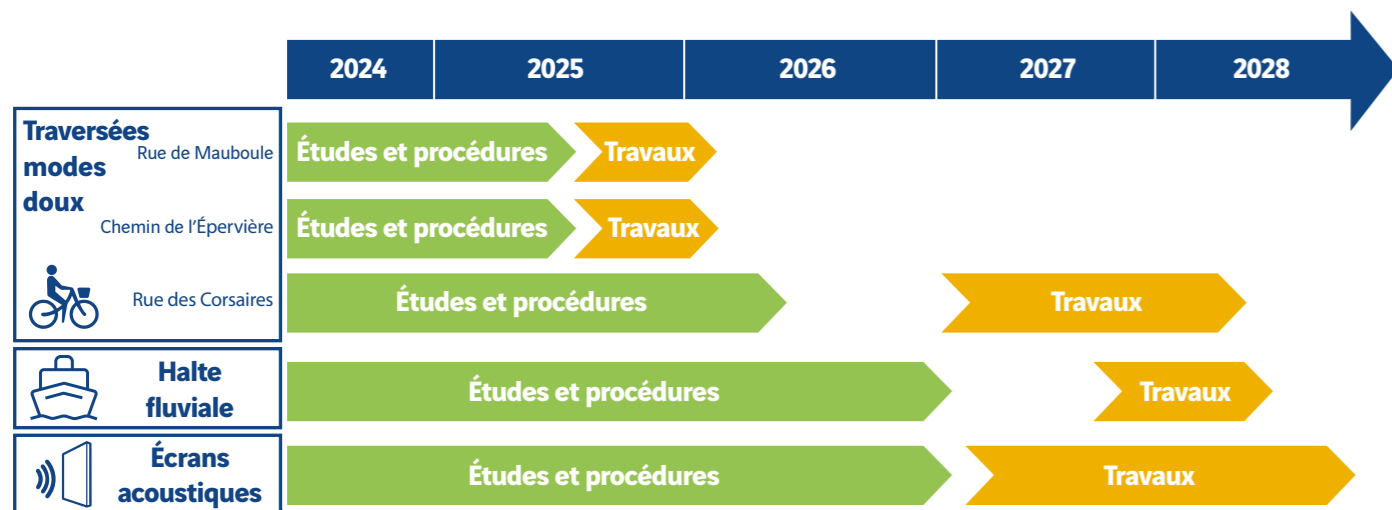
| 2024 | 2025 | 2026 | 2027 | 2028 |
|---|---|---|---|---|

Traversées modes doux

Rue de Mauboule
Études et procédures
Travaux

Chemin de l'Épervière
Études et procédures
Travaux

Rue des Corsaires
Études et procédures
Travaux

Halte fluviale
Études et procédures
Travaux

Écrans acoustiques
Études et procédures
Travaux